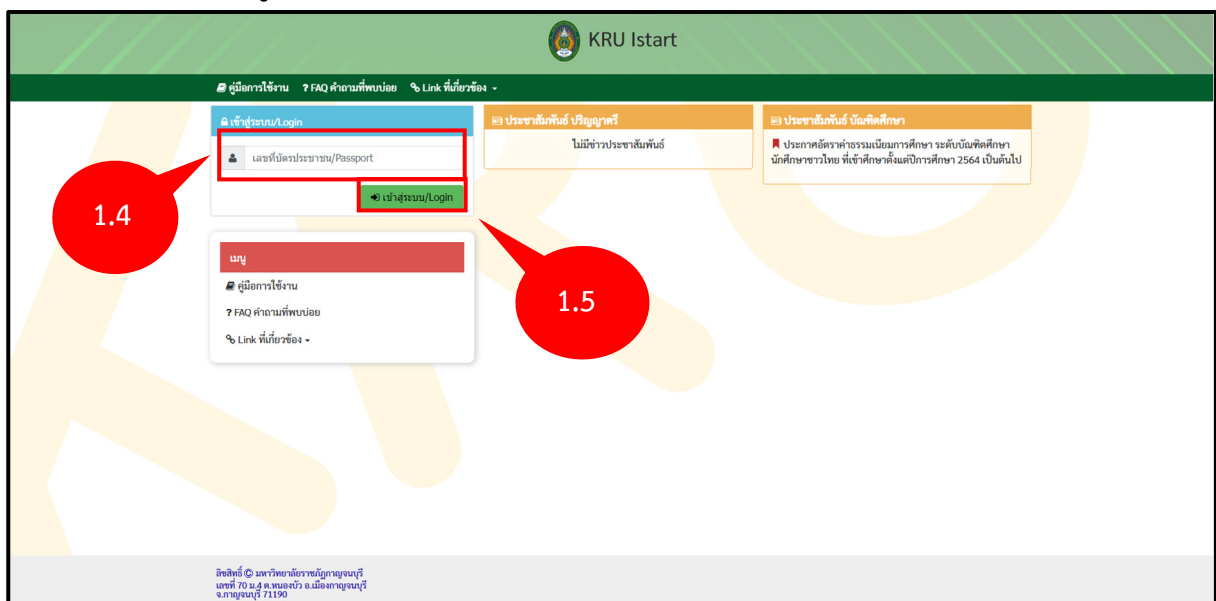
KRU Istart

คู่มือการใช้งาน ? FAQ คำถามที่พบบ่อย Link ที่เกี่ยวข้อง

เข้าสู่ระบบ/Login

เลขที่บัตรประชาชน/Passport

เข้าสู่ระบบ/Login

1.4

1.5

ประชาสัมพันธ์ ปริญญาตรี

ไม่มีข่าวประชาสัมพันธ์

ประชาสัมพันธ์ บัณฑิตศึกษา

ประกาศอัตราค่าธรรมเนียมการศึกษา ระดับบัณฑิตศึกษา นักศึกษาชาวไทย ที่เข้าศึกษาตั้งแต่ปีการศึกษา 2564 เป็นต้นไป

เมนู

คู่มือการใช้งาน

? FAQ คำถามที่พบบ่อย

Link ที่เกี่ยวข้อง

ลิขสิทธิ์ © มหาวิทยาลัยราชภัฏกาญจนบุรี
เลขที่ 70 ม.4 ต.หนองบัว อ.เมืองกาญจนบุรี
จ.กาญจนบุรี 71190